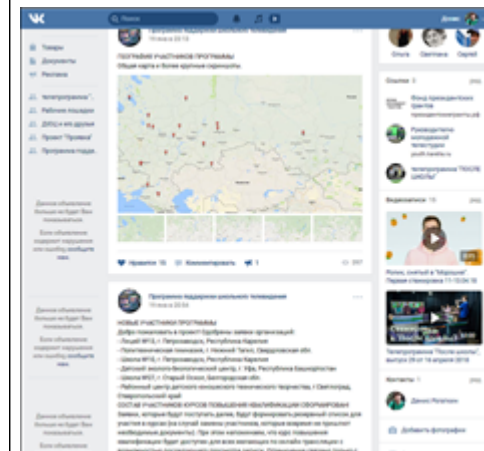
Поиск

Денис

Товары
Документы
Реклама

Телепрограмма "...
Рабочие площадки
ДПОш и их друзья
Проект "Промза"
Программа подде...

Программа поддержки школьного телевидения
19 апреля 20:54

ГЕОГРАФИЯ УЧАСТНИКОВ ПРОГРАММЫ
Общая карта и более крупные населенность

Нравится 18
Комментировать
1

Программа поддержки школьного телевидения
19 апреля 20:54

НОВЫЕ УЧАСТНИКИ ПРОГРАММЫ
Добро пожаловать в проект! Одобрены заявки организаций:
- Лицей №15, г. Петрозаводск, Республика Карелия
- Политехнический техникум, г. Нижний Тагил, Свердловская обл.
- Школа №10, г. Петрозаводск, Республика Карелия
- Детский эколого-биологический центр, г. Уфа, Республика Башкортостан
- Школа №27, г. Старый Оскол, Белгородская обл.
- Районный дом детского творчества, г. Светлоград, Ставропольский край
СОСТАВ УЧАСТНИКОВ КУРСОВ ПОВЫШЕНИЯ КВАЛИФИКАЦИИ СФОРМИРОВАН
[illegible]

Ольга
Светлана
Сергей

Ссылки 5
Фонд президентских грантов
президентскиегранты.рф
Руководителю молодежной телестудии
youth-tvedu.ru
Телепрограмма "ПОСЛЕ ШКОЛЫ"

Видеозаписи 15
Ролик, снятый в "Море..."
Первая стажировка 11:12:26 18
Телепрограмма "После школы"
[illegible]

Контакты 1
Денис Потапкин

Добавить фотографии

Данное объявление больше не будет Вам показываться
Если объявление содержит нарушение или ошибку сообщите нам.